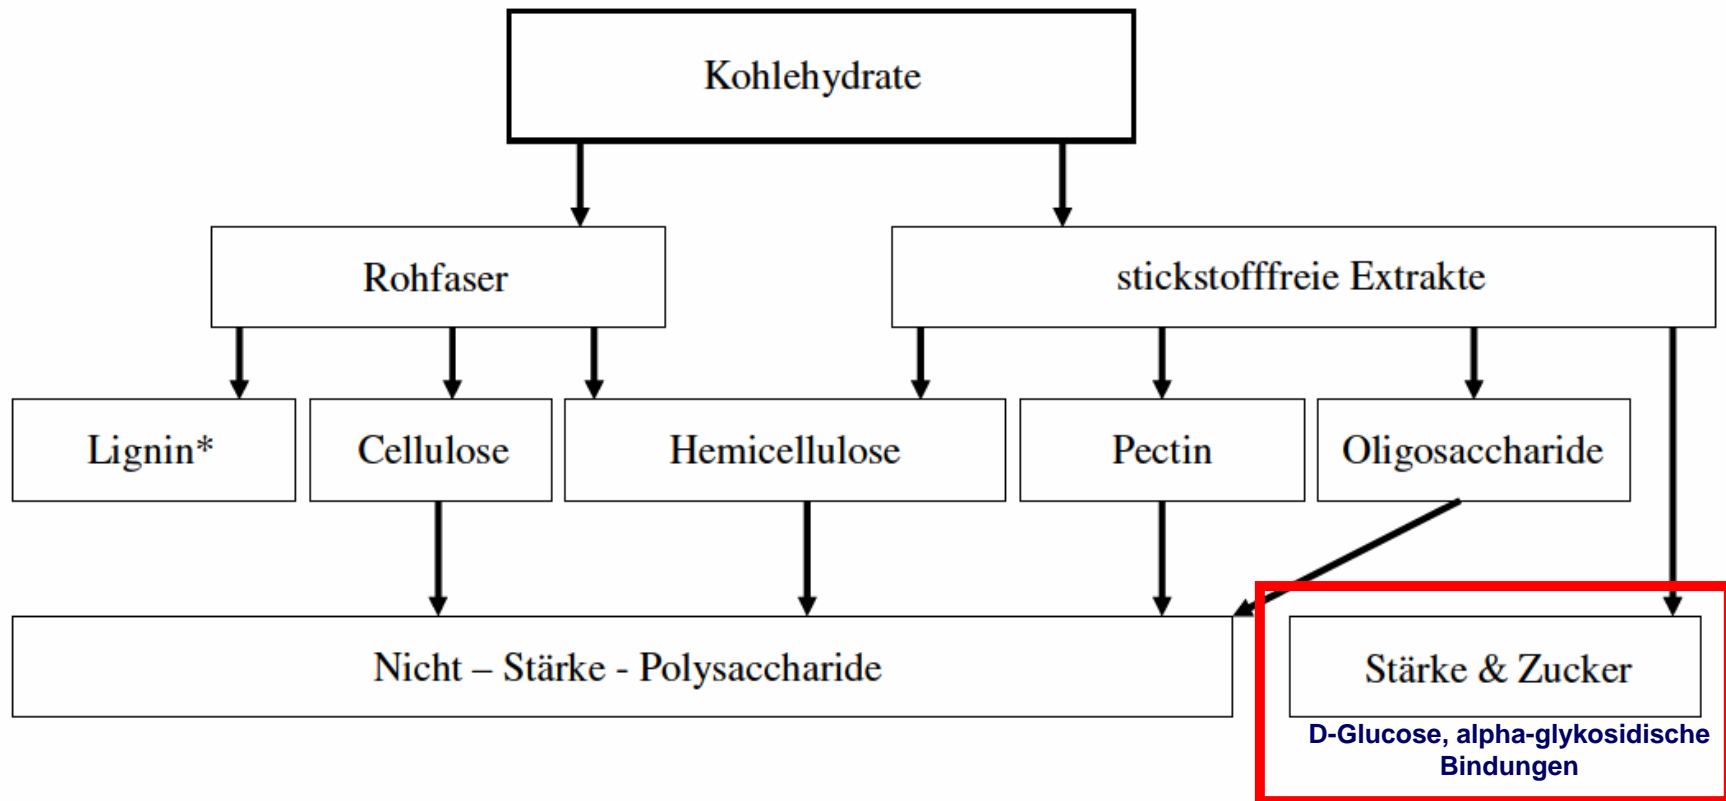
Kohlehydrate

Rohfaser

stickstofffreie Extrakte

Lignin*

Cellulose

Hemicellulose

Pectin

Oligosaccharide

Nicht – Stärke - Polysaccharide

Stärke & Zucker

D-Glucose, alpha-glykosidische Bindungen